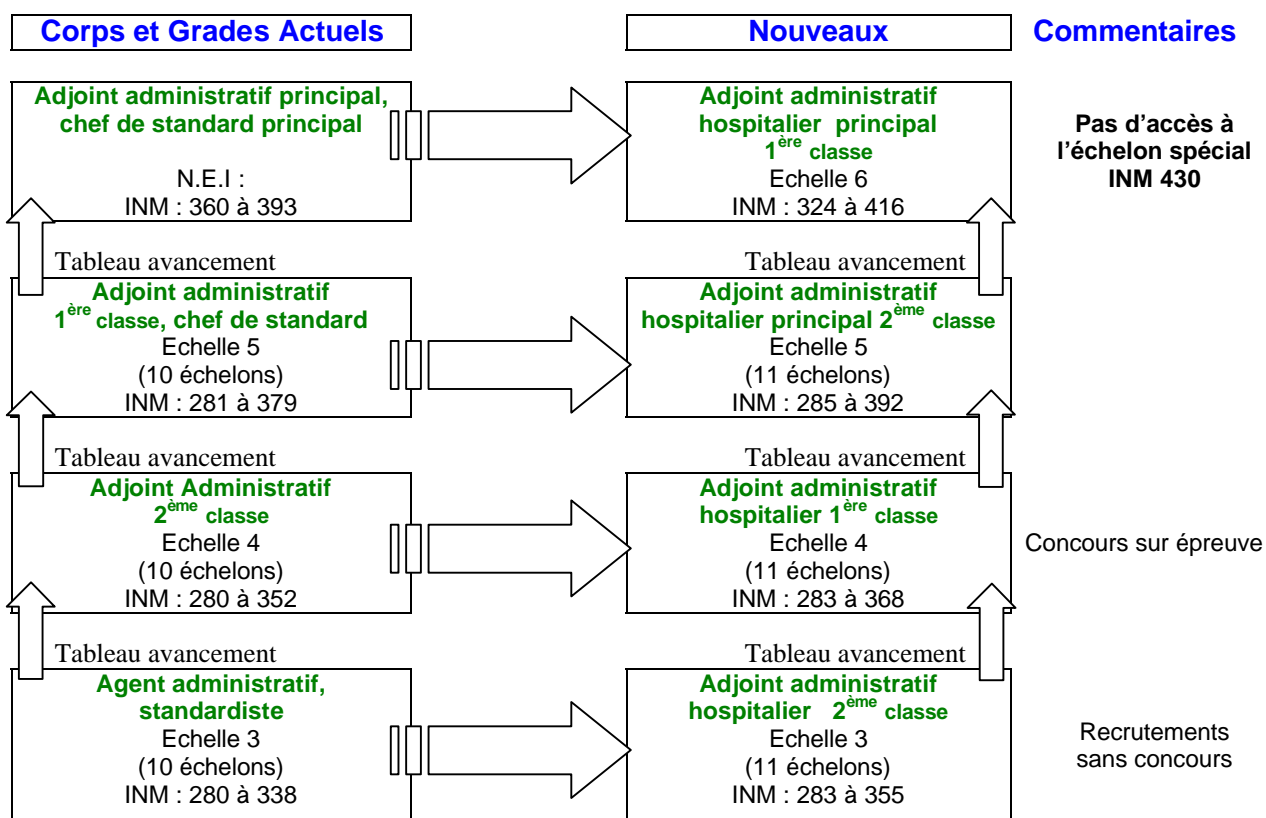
Corps et Grades Actuels

Nouveaux

Commentaires

Adjoint administratif principal, chef de standard principal
N.E.I :
INM : 360 à 393

Adjoint administratif hospitalier principal $1^{ère}$ classe
Echelle 6
INM : 324 à 416

Pas d'accès à l'échelon spécial INM 430

Tableau avancement

Tableau avancement

Adjoint administratif $1^{ère}$ classe, chef de standard
Echelle 5
(10 échelons)
INM : 281 à 379

Adjoint administratif hospitalier principal $2^{ème}$ classe
Echelle 5
(11 échelons)
INM : 285 à 392

Tableau avancement

Tableau avancement

Adjoint Administratif $2^{ème}$ classe
Echelle 4
(10 échelons)
INM : 280 à 352

Adjoint administratif hospitalier $1^{ère}$ classe
Echelle 4
(11 échelons)
INM : 283 à 368

Concours sur épreuve

Tableau avancement

Tableau avancement

Agent administratif, standardiste
Echelle 3
(10 échelons)
INM : 280 à 338

Adjoint administratif hospitalier $2^{ème}$ classe
Echelle 3
(11 échelons)
INM : 283 à 355

Recrutements sans concours